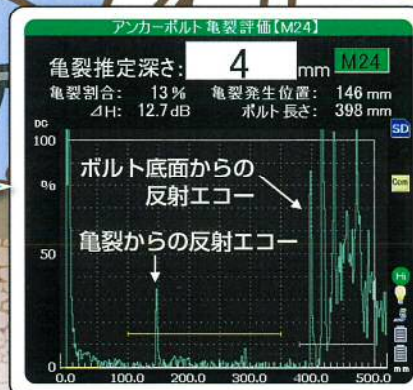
アンカーボルト 亀裂評価【M24】

亀裂推定深さ: 4 mm M24

亀裂割合: 13 % 亀裂発生位置: 146 mm
⊿H: 12.7 dB ボルト長さ: 398 mm

DC
100
%
50
0

ボルト底面からの反射エコー

亀裂からの反射エコー

0.0 100.0 200.0 300.0 400.0 500.0

SD
Com
Hi